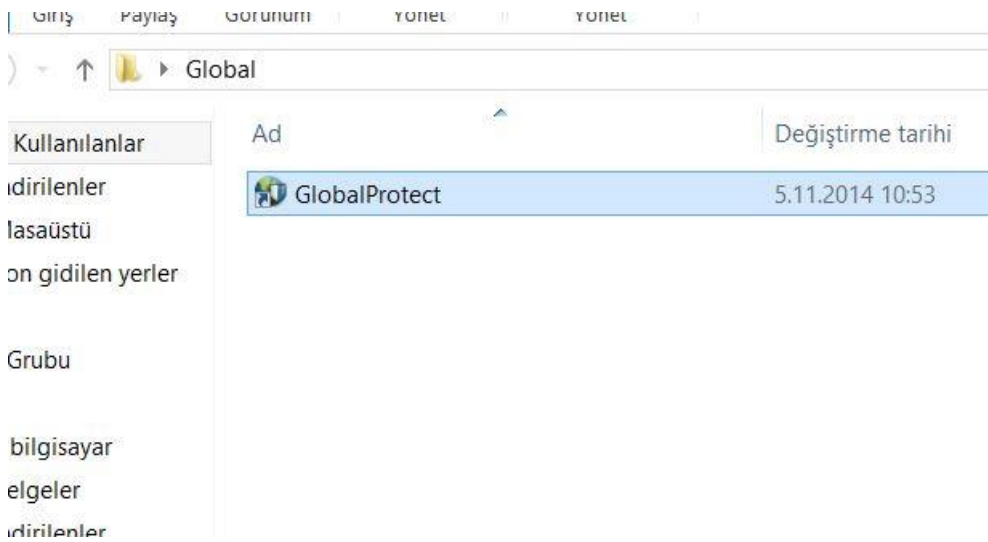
Giriş Paylaş Görünüm Yönet Yönet

Global

Kullanılanlar
ıdirilenler
Masaüstü
on gidilen yerler

Grubu

bilgisayar
elgeler
ıdirilenler

| Ad | Değiştirme tarihi |
|---|---|
| GlobalProtect | 5.11.2014 10:53 |